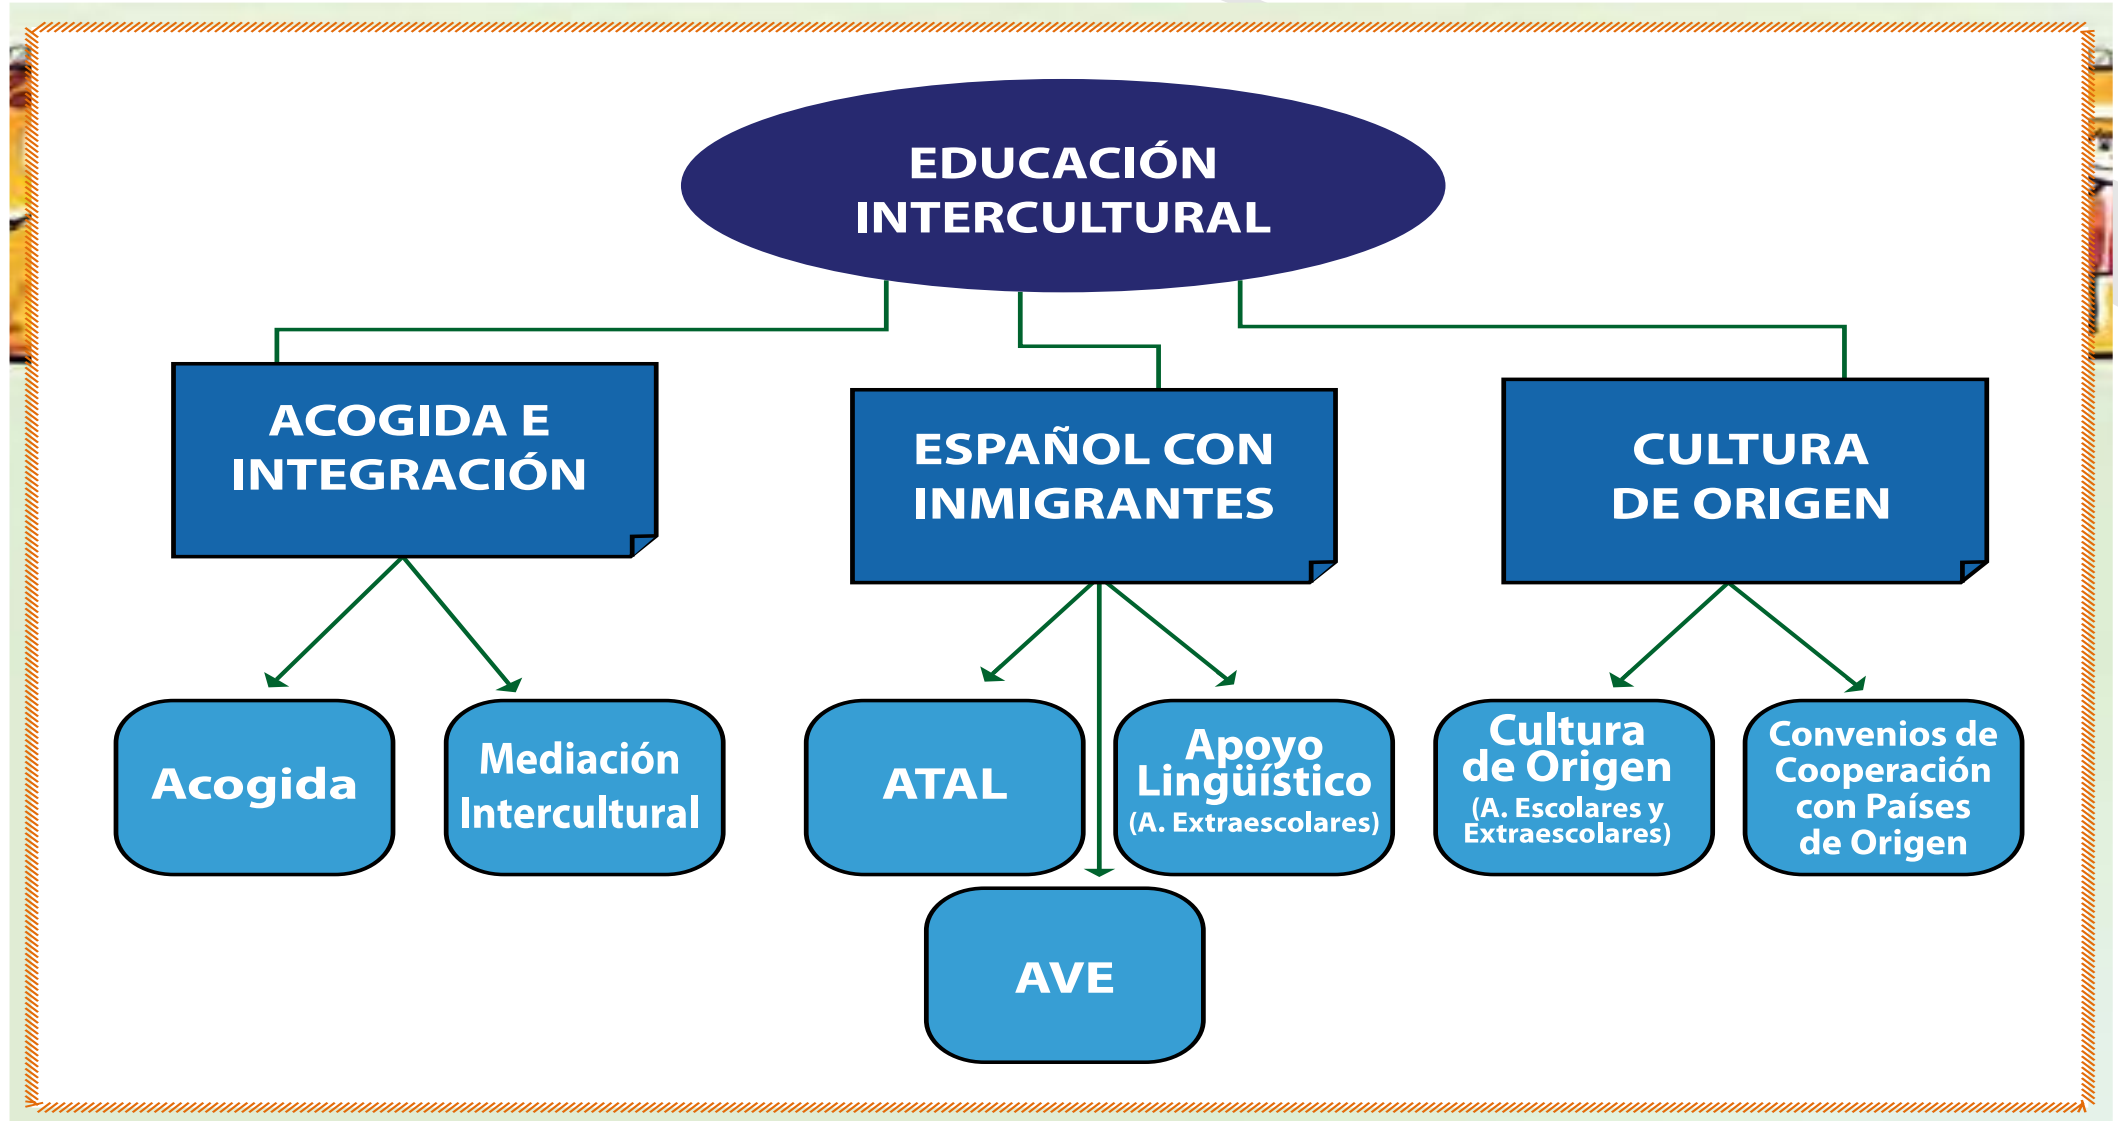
EDUCACIÓN INTERCULTURAL

ACOGIDA E INTEGRACIÓN

ESPAÑOL CON INMIGRANTES

CULTURA DE ORIGEN

Acogida

Mediación Intercultural

ATAL

Apoyo Lingüístico (A. Extraescolares)

AVE

Cultura de Origen (A. Escolares y Extraescolares)

Convenios de Cooperación con Países de Origen